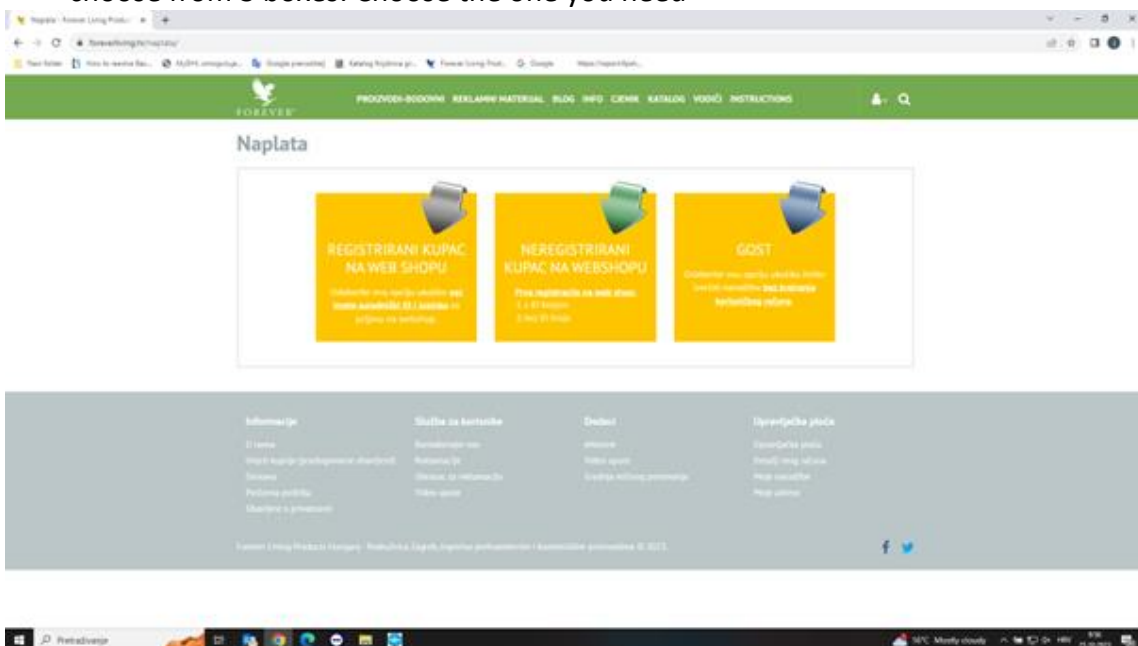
choose from 3 boxes. Choose the one you need

Naplata - Forever Living Produ... × +

foreverliving.hr/naplata/

FOREVER

PROIZVODI-BODOVNI REKLAMNI MATERIJAL BLOG INFO CJENIK KATALOG VODIČI INSTRUCTIONS

Naplata

REGISTRIRANI KUPAC NA WEB SHOPU

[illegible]

NEREGISTRIRANI KUPAC NA WEBSHOPU

Prva registracija na web shop. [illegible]

GOST

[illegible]

Informacije

O nama
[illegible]
Dostava
Povlasna politika
Obavijest o privatnosti

Služba za korisnike

Kontaktirajte nas
Postanite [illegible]
Obrazac za reklamaciju
Video upute

Dodaci

eKatalog
Video upute
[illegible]

Upravljačka ploča

Upravljačka ploča
Detalji mog računa
Moje narudžbe
Moje adrese

Forever Living Products Hungary · Podružnica Zagreb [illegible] © 2023

Pretraživanje

16°C Mostly cloudy HRV